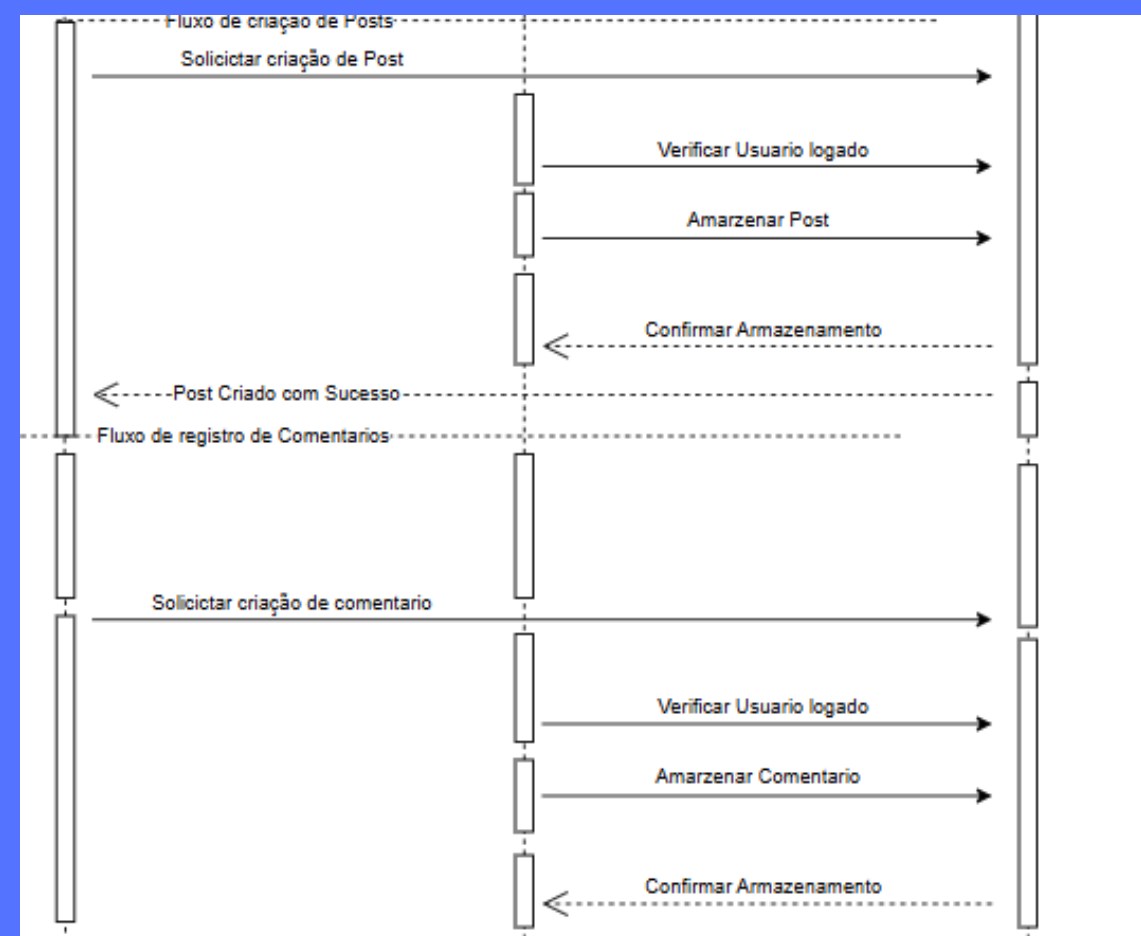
Fluxo de criação de Posts

Solicictar criação de Post

Verificar Usuario logado

Amarzenar Post

Confirmar Armazenamento

Post Criado com Sucesso

Fluxo de registro de Comentarios

Solicictar criação de comentario

Verificar Usuario logado

Amarzenar Comentario

Confirmar Armazenamento